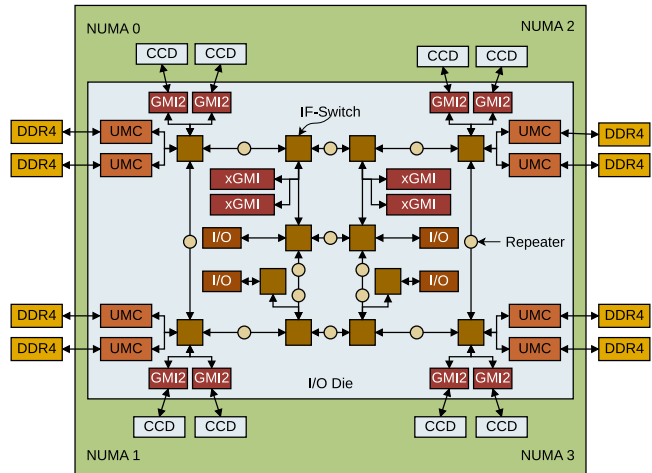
NUMA 0

NUMA 2

CCD CCD

CCD CCD

GMI2 GMI2

GMI2 GMI2

IF-Switch

DDR4 UMC

DDR4 UMC

UMC DDR4

UMC DDR4

xGMI

xGMI

xGMI

xGMI

I/O

I/O

Repeater

I/O

I/O

DDR4 UMC

DDR4 UMC

UMC DDR4

UMC DDR4

GMI2 GMI2

GMI2 GMI2

I/O Die

CCD CCD

CCD CCD

NUMA 1

NUMA 3